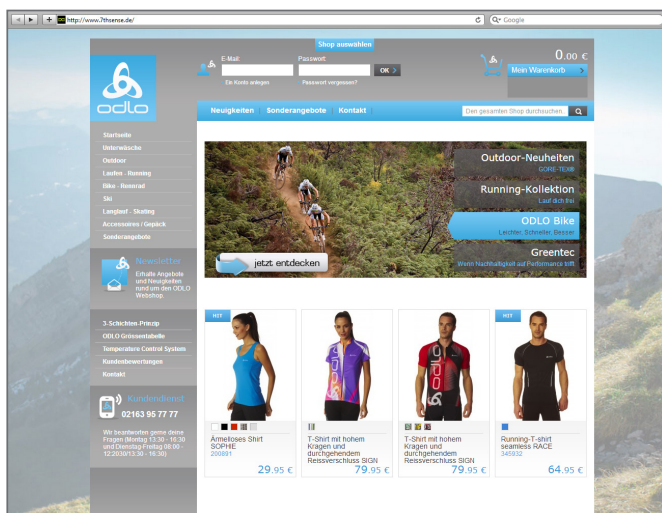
http://www.7thsense.de/

Google

Shop auswählen

E-Mail:
Passwort:
OK
Ein Konto anlegen
Passwort vergessen?

0.00 €
Mein Warenkorb

odlo

Neuigkeiten | Sonderangebote | Kontakt

Den gesamten Shop durchsuchen

Startseite
Unterwäsche
Outdoor
Laufen - Running
Bike - Radsport
Ski
Langlauf - Skating
Accessoires / Gepäck
Sonderangebote

Newsletter
Erhalte Angebote und Neuigkeiten rund um den ODLO Webshop.

3-Schichten-Prinzip
ODLO Grössentabelle
Temperature Control System
Kundenbewertungen
Kontakt

Kundendienst
02163 95 77 77
Wir beantworten gerne deine Fragen (Montag 13:30 - 18:30 und Dienstag-Freitag 08:00 - 12:00/13:30 - 18:30)

Outdoor-Neuheiten
GORE-TEX®

Running-Kollektion
Lauf dich frei

ODLO Bike
Leichter. Schneller. Besser.

Greentec
Wenn Nachhaltigkeit auf Performance trifft

jetzt entdecken

HOT

Ärmelloses Shirt SOPHIE
200891
29.95 €

T-Shirt mit hohem Kragen und durchgehendem Reissverschluss SIGN
79.95 €

T-Shirt mit hohem Kragen und durchgehendem Reissverschluss SIGN
79.95 €

HOT

Running-T-shirt seamless RACE
345932
64.95 €